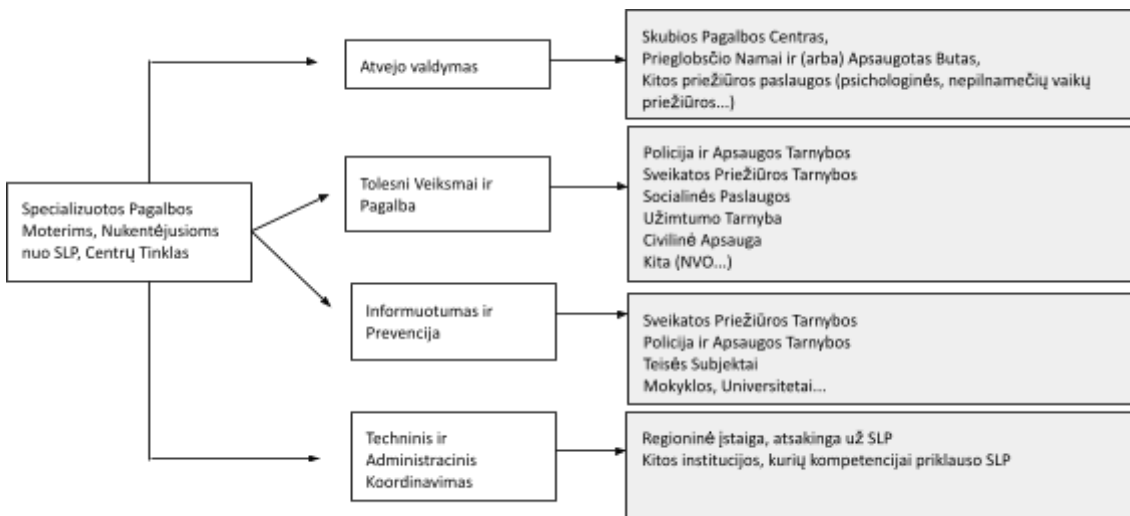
Specializuotos Pagalbos Moterims, Nukentėjusioms nuo SLP, Centrų Tinklas

Atvejo valdymas

Skubios Pagalbos Centras,
Prieglobsčio Namai ir (arba) Apsaugotas Butas,
Kitos priežiūros paslaugos (psichologinės, nepilnamečių vaikų priežiūros...)

Tolesni Veiksmai ir Pagalba

Policija ir Apsaugos Tarnybos
Sveikatos Priežiūros Tarnybos
Socialinės Paslaugos
Užimtumo Tarnyba
Civilinė Apsauga
Kita (NVO...)

Informuotumas ir Prevencija

Sveikatos Priežiūros Tarnybos
Policija ir Apsaugos Tarnybos
Teisės Subjektai
Mokyklos, Universitetai...

Techninis ir Administracinis Koordinavimas

Regioninė įstaiga, atsakinga už SLP
Kitos institucijos, kurių kompetencijai priklauso SLP